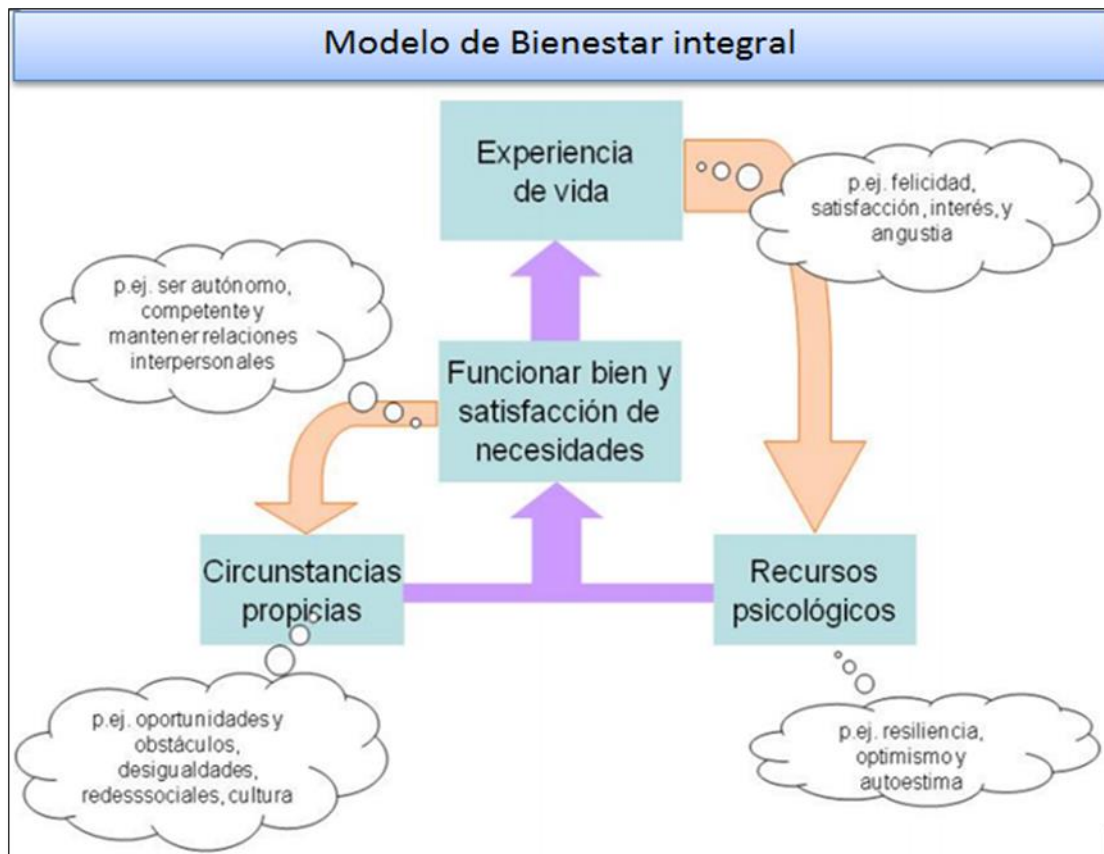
Modelo de Bienestar integral

Experiencia de vida

p.ej. felicidad, satisfacción, interés, y angustia

p.ej. ser autónomo, competente y mantener relaciones interpersonales

Funcionar bien y satisfacción de necesidades

Circunstancias propicias

Recursos psicológicos

p.ej. oportunidades y obstáculos, desigualdades, redesssociales, cultura

p.ej. resiliencia, optimismo y autoestima